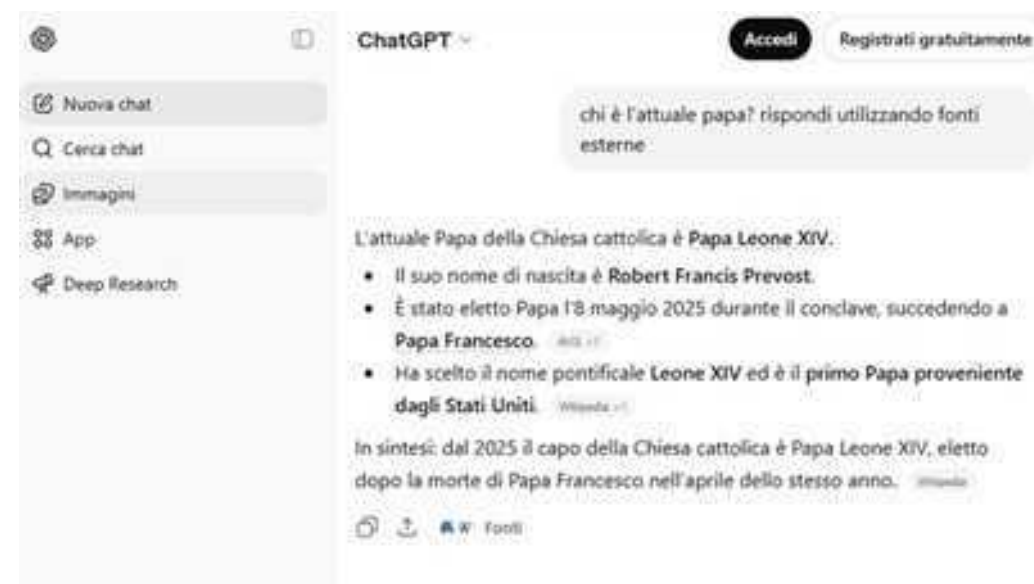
Nuova chat
Cerca chat
Immagini
App
Deep Research

ChatGPT

Accedi
Registrati gratuitamente

chi è l'attuale papa? rispondi utilizzando fonti esterne

L'attuale Papa della Chiesa cattolica è **Papa Leone XIV**.

- Il suo nome di nascita è **Robert Francis Prevost**.
- È stato eletto Papa l'8 maggio 2025 durante il conclave, succedendo a **Papa Francesco**. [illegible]
- Ha scelto il nome pontificale **Leone XIV** ed è il **primo Papa proveniente dagli Stati Uniti**. Wikipedia +1

In sintesi: dal 2025 il capo della Chiesa cattolica è Papa Leone XIV, eletto dopo la morte di Papa Francesco nell'aprile dello stesso anno. Wikipedia

Fonti